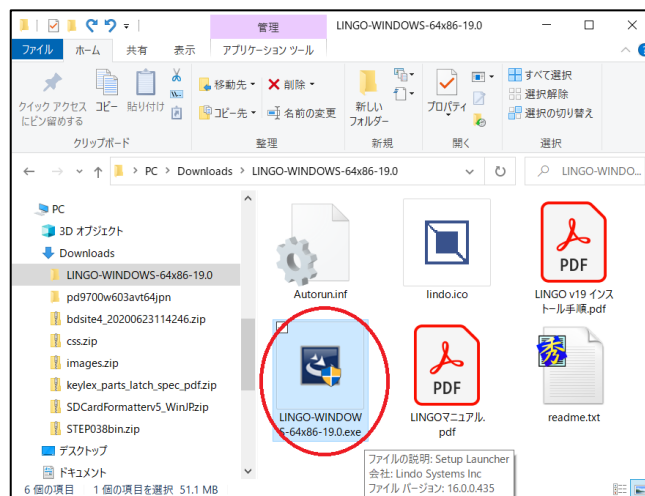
管理 LINGO-WINDOWS-64x86-19.0

ファイル ホーム 共有 表示 アプリケーション ツール

クイック アクセス にピン留めする コピー 貼り付け
クリップボード

移動先 削除
コピー先 名前の変更
整理

新しい フォルダー
新規

プロパティ
開く

すべて選択
選択解除
選択の切り替え
選択

PC > Downloads > LINGO-WINDOWS-64x86-19.0

LINGO-WINDO...

PC
3D オブジェクト
Downloads
LINGO-WINDOWS-64x86-19.0
pd9700w603avt64jpn
bdsite4_20200623114246.zip
css.zip
images.zip
keylex_parts_latch_spec_pdf.zip
SDCardFormatterv5_WinJP.zip
STEP038bin.zip
デスクトップ
ドキュメント

Autorun.inf
lindo.ico
PDF
LINGO v19 インストール手順.pdf

LINGO-WINDOWS-64x86-19.0.exe
PDF
LINGOマニュアル.pdf
秀
readme.txt

ファイルの説明: Setup Launcher
会社: Lindo Systems Inc
ファイル バージョン: 16.0.0.435

6 個の項目 1 個の項目を選択 51.1 MB